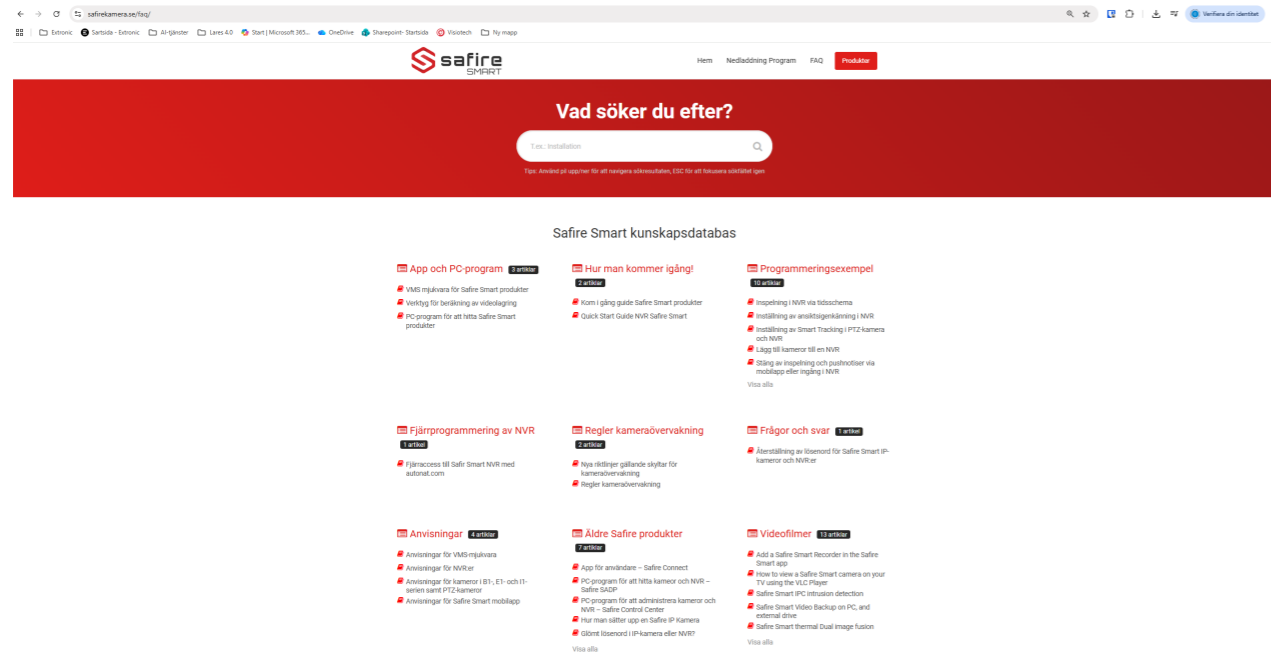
safirekamera.se/faq/

Verifiera din identitet

Extronic Startsida - Extronic AI-tjänster Lares 4.0 Start | Microsoft 365... OneDrive Sharepoint- Startsida Visiotech Ny mapp

safire SMART

Hem Nedladdning Program FAQ Produkter

Vad söker du efter?

T.ex.: Installation

Tips: Använd pil upp/ner för att navigera sökresultaten, ESC för att fokusera sökfältet igen

Safire Smart kunskapsdatabas

App och PC-program 3 artiklar
VMS mjukvara för Safire Smart produkter
Verktyg för beräkning av videolagring
PC-program för att hitta Safire Smart produkter

Hur man kommer igång! 2 artiklar
Kom i gång guide Safire Smart produkter
Quick Start Guide NVR Safire Smart

Programmeringsexempel 10 artiklar
Inspelning i NVR via tidsschema
Inställning av ansiktsigenkänning i NVR
Inställning av Smart Tracking i PTZ-kamera och NVR
Lägg till kameror till en NVR
Stäng av inspelning och pushnotiser via mobilapp eller ingång i NVR
Visa alla

Fjärrprogrammering av NVR 1 artikel
Fjärraccess till Safir Smart NVR med autonat.com

Regler kameraövervakning 2 artiklar
Nya riktlinjer gällande skyltar för kameraövervakning
Regler kameraövervakning

Frågor och svar 1 artikel
Återställning av lösenord för Safire Smart IP-kameror och NVR:er

Anvisningar 4 artiklar
Anvisningar för VMS-mjukvara
Anvisningar för NVR:er
Anvisningar för kameror i B1-, E1- och I1-serien samt PTZ-kameror
Anvisningar för Safire Smart mobilapp

Äldre Safire produkter 7 artiklar
App för användare – Safire Connect
PC-program för att hitta kameor och NVR – Safire SADP
PC-program för att administrera kameror och NVR – Safire Control Center
Hur man sätter upp en Safire IP Kamera
Glömt lösenord i IP-kamera eller NVR?
Visa alla

Videofilmer 13 artiklar
Add a Safire Smart Recorder in the Safire Smart app
How to view a Safire Smart camera on your TV using the VLC Player
Safire Smart IPC intrusion detection
Safire Smart Video Backup on PC, and external drive
Safire Smart thermal Dual image fusion
Visa alla